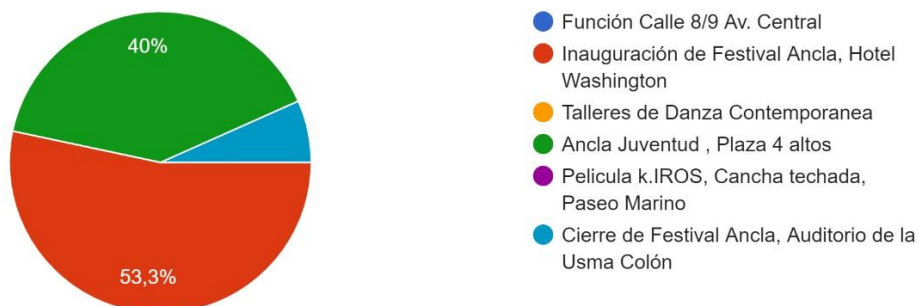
40%

53,3%

Función Calle 8/9 Av. Central
Inauguración de Festival Ancla, Hotel Washington
Talleres de Danza Contemporanea
Ancla Juventud , Plaza 4 altos
Pelicula k.IROS, Cancha techada, Paseo Marino
Cierre de Festival Ancla, Auditorio de la Usma Colón